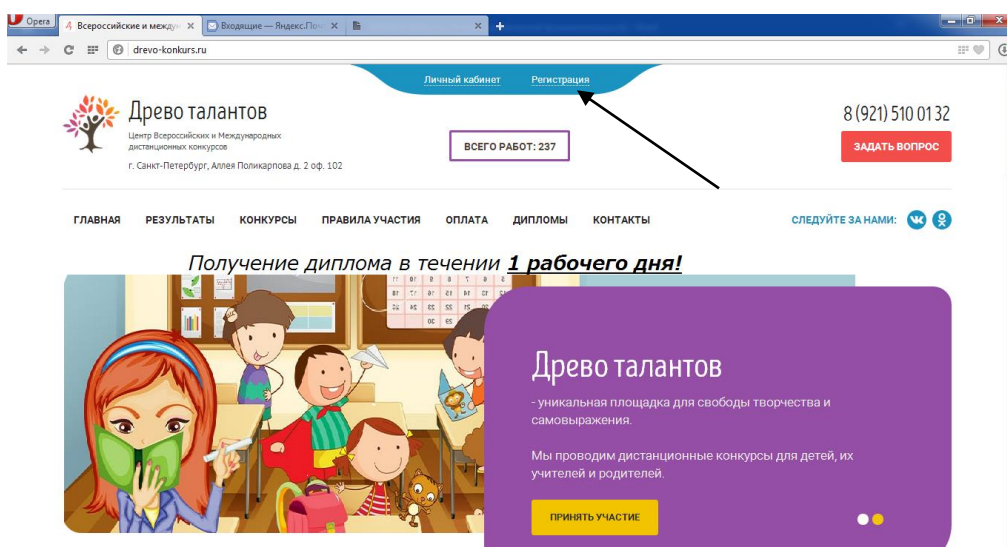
Opera
Всероссийские и междун
Входящие — Яндекс.Поч
drevo-konkurs.ru

Личный кабинет Регистрация

Древо талантов
Центр Всероссийских и Международных дистанционных конкурсов
г. Санкт-Петербург, Аллея Поликарпова д. 2 оф. 102

ВСЕГО РАБОТ: 237

8 (921) 510 01 32
ЗАДАТЬ ВОПРОС

ГЛАВНАЯ РЕЗУЛЬТАТЫ КОНКУРСЫ ПРАВИЛА УЧАСТИЯ ОПЛАТА ДИПЛОМЫ КОНТАКТЫ
СЛЕДУЙТЕ ЗА НАМИ:

Получение диплома в течении 1 рабочего дня!

Древо талантов
- уникальная площадка для свободы творчества и самовыражения.

Мы проводим дистанционные конкурсы для детей, их учителей и родителей.

ПРИНЯТЬ УЧАСТИЕ